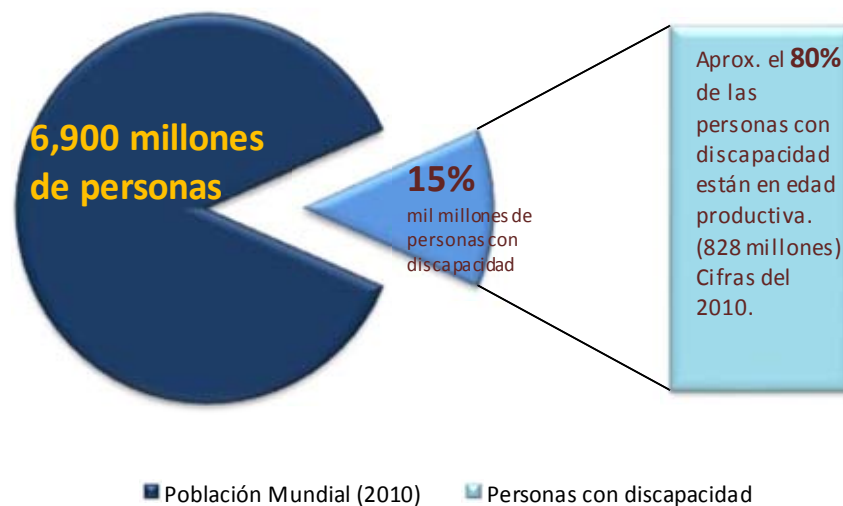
6,900 millones de personas

15%
mil millones de personas con discapacidad

Aprox. el **80%** de las personas con discapacidad están en edad productiva. (828 millones) Cifras del 2010.

Población Mundial (2010)
Personas con discapacidad